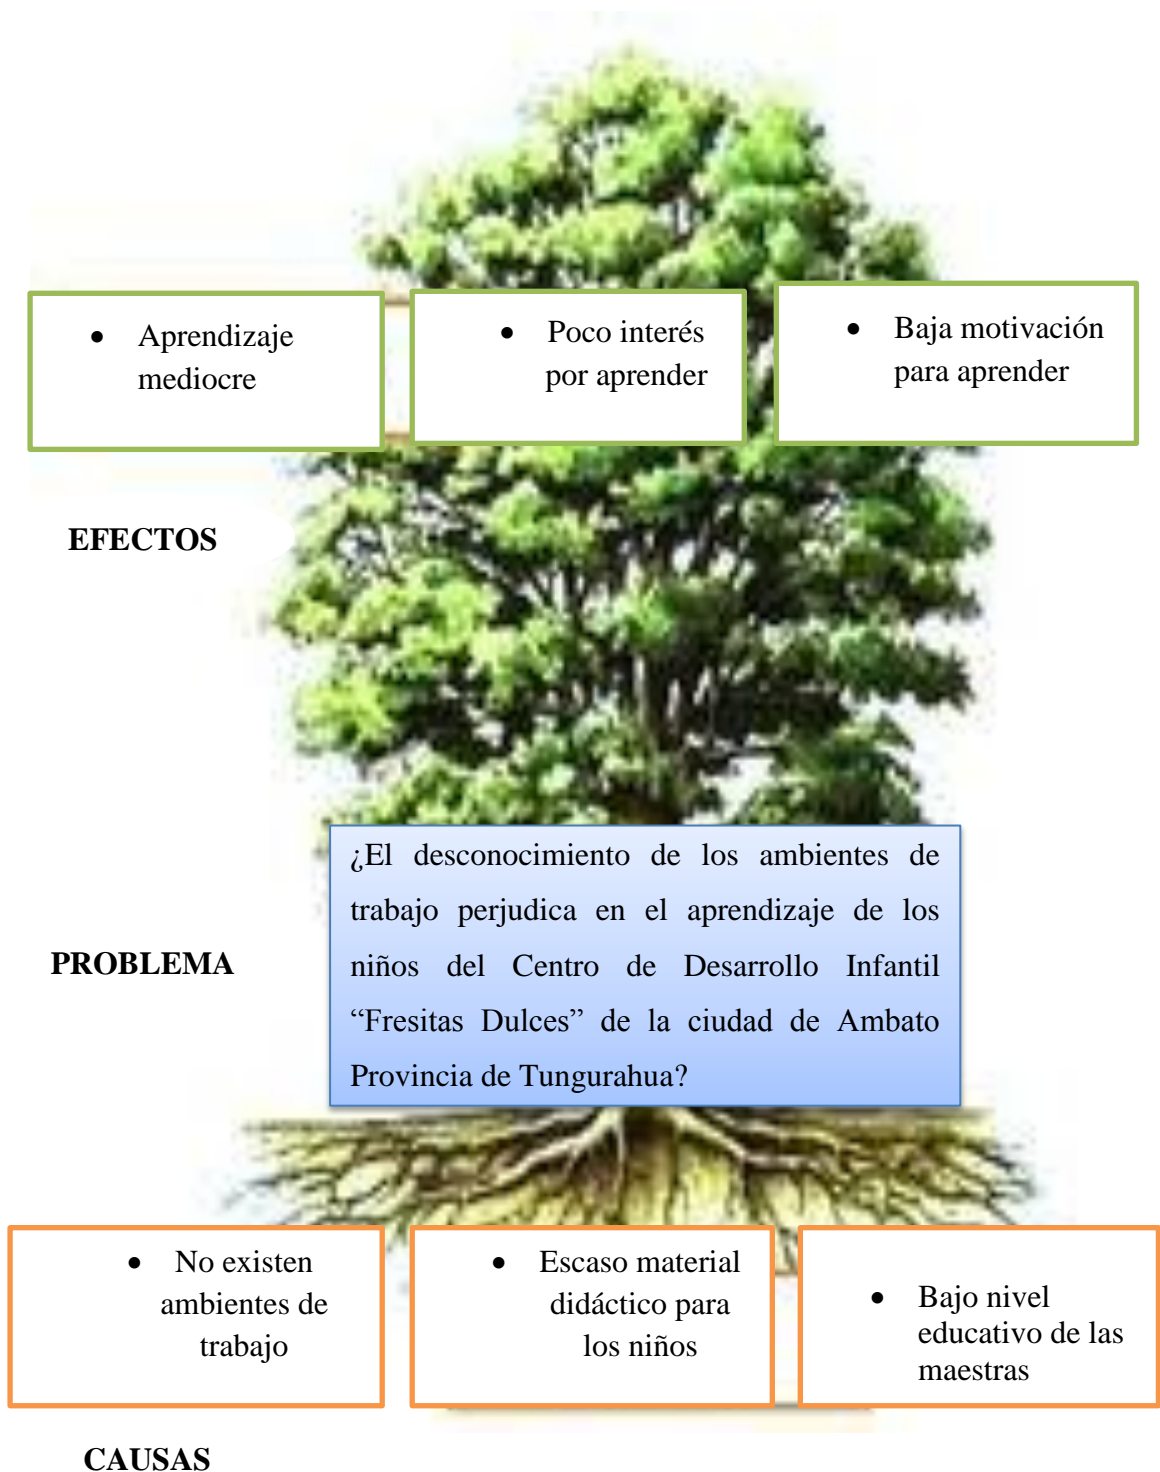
- Aprendizaje mediocre

- Poco interés por aprender

- Baja motivación para aprender

EFECTOS

PROBLEMA

¿El desconocimiento de los ambientes de trabajo perjudica en el aprendizaje de los niños del Centro de Desarrollo Infantil “Fresitas Dulces” de la ciudad de Ambato Provincia de Tungurahua?

- No existen ambientes de trabajo

- Escaso material didáctico para los niños

- Bajo nivel educativo de las maestras

CAUSAS